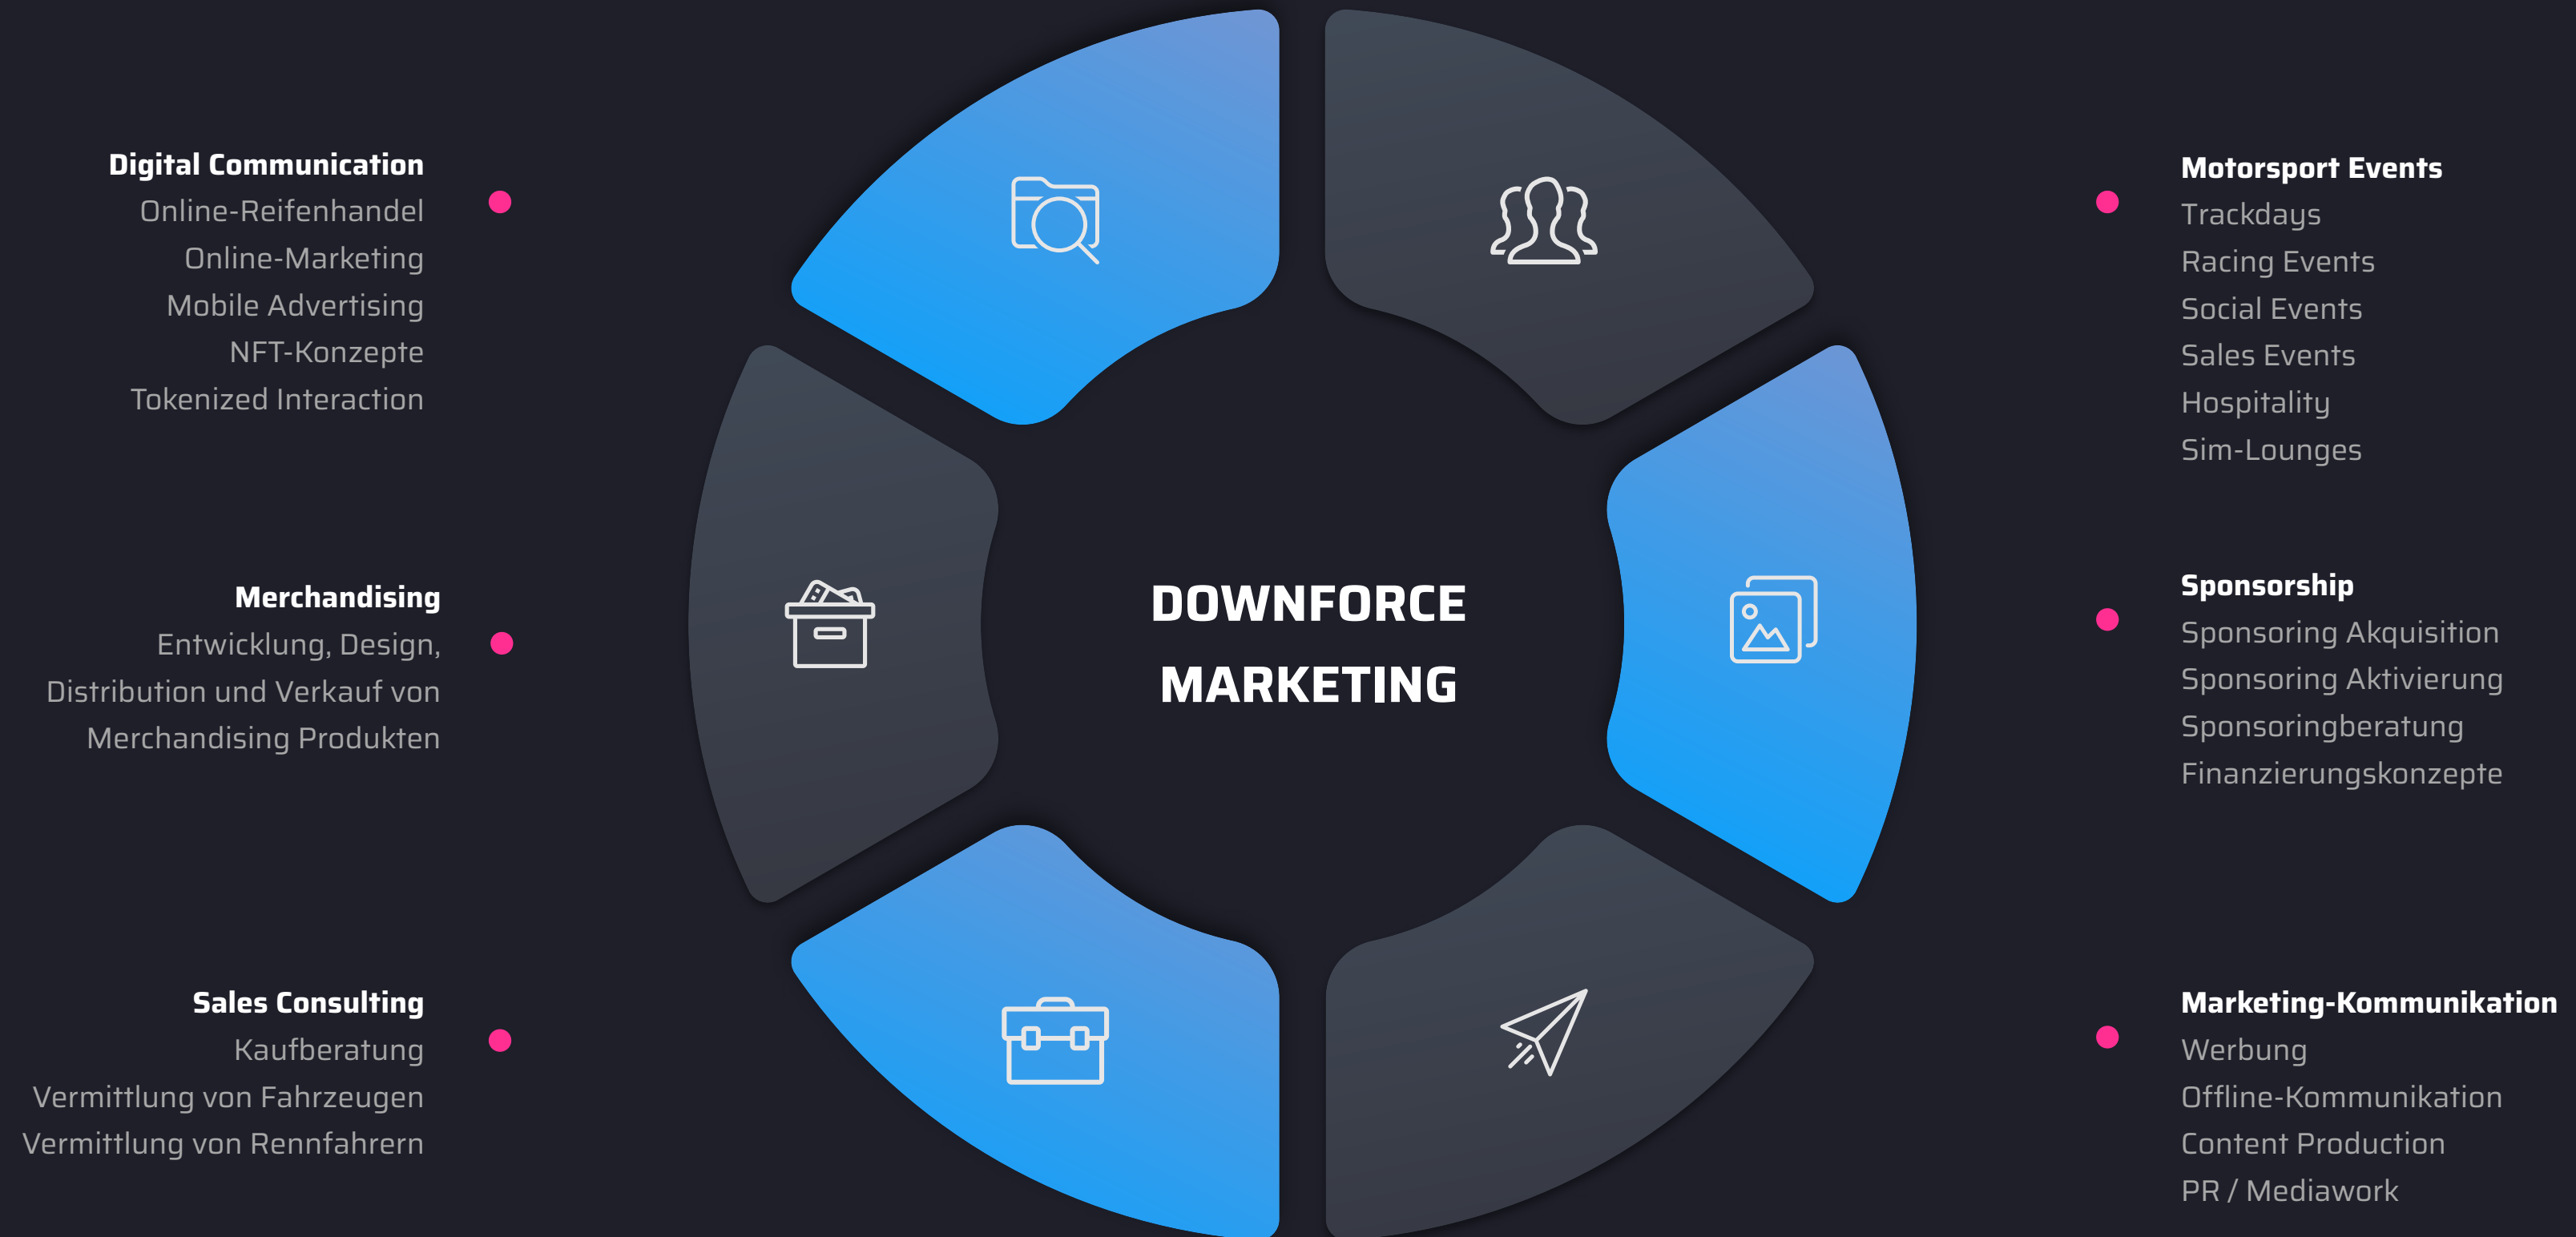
Digital Communication
Online-Reifenhandel
Online-Marketing
Mobile Advertising
NFT-Konzepte
Tokenized Interaction

Motorsport Events
Trackdays
Racing Events
Social Events
Sales Events
Hospitality
Sim-Lounges

Merchandising
Entwicklung, Design, Distribution und Verkauf von Merchandising Produkten

DOWNFORCE MARKETING

Sponsorship
Sponsoring Akquisition
Sponsoring Aktivierung
Sponsoringberatung
Finanzierungskonzepte

Sales Consulting
Kaufberatung
Vermittlung von Fahrzeugen
Vermittlung von Rennfahrern

Marketing-Kommunikation
Werbung
Offline-Kommunikation
Content Production
PR / Mediawork